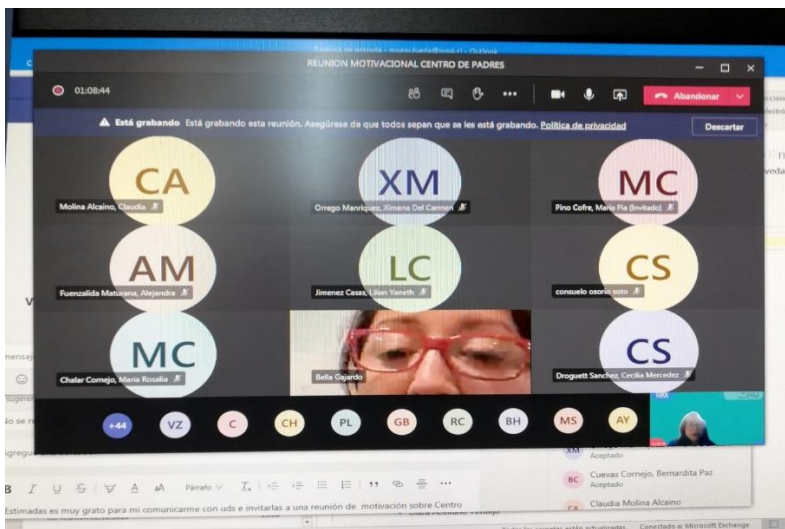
Bandeja de entrada - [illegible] - Outlook

REUNION MOTIVACIONAL CENTRO DE PADRES

01:08:44

Abandonar

Está grabando Está grabando esta reunión. Asegúrese de que todos sepan que se les está grabando. Política de privacidad

Descartar

CA
Molina Alcaino, Claudia

XM
Orrego Manriquez, Ximena Del Carmen

MC
Pino Cofre, Maria Pia (Invitado)

AM
Fuenzalida Maturana, Alejandra

LC
Jimenez Casas, Lilian Yaneth

CS
consuelo osorio soto

MC
Chalar Cornejo, Maria Rosalia

Bella Gajardo

CS
Droguett Sanchez, Cecilia Mercedez

+44 VZ C CH PL GB RC BH MS AY

Aceptado

Cuevas Cornejo, Bernardita Paz
Aceptado

Claudia Molina Alcaino

Párrafo

Estimadas es muy grato para mi comunicarme con uds e invitarlas a una reunión de motivación sobre Centro

Conectado a: Microsoft Exchange